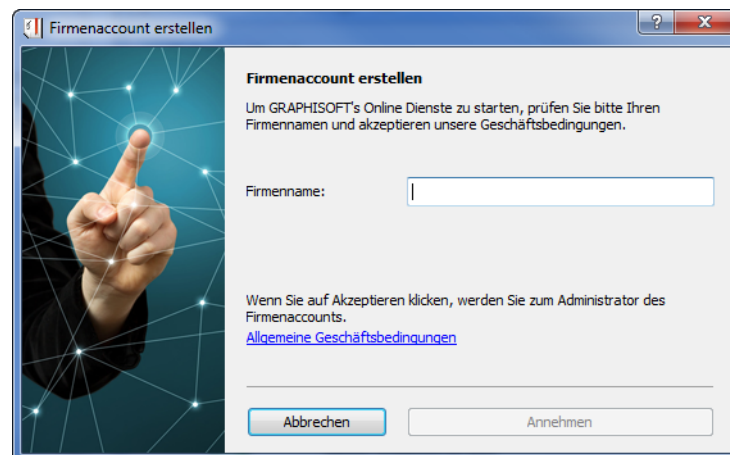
Firmenaccount erstellen

?

X

Firmenaccount erstellen

Um GRAPHISOFT's Online Dienste zu starten, prüfen Sie bitte Ihren Firmennamen und akzeptieren unsere Geschäftsbedingungen.

Firmenname:

Wenn Sie auf Akzeptieren klicken, werden Sie zum Administrator des Firmenaccounts.

Allgemeine Geschäftsbedingungen

Abbrechen

Annehmen